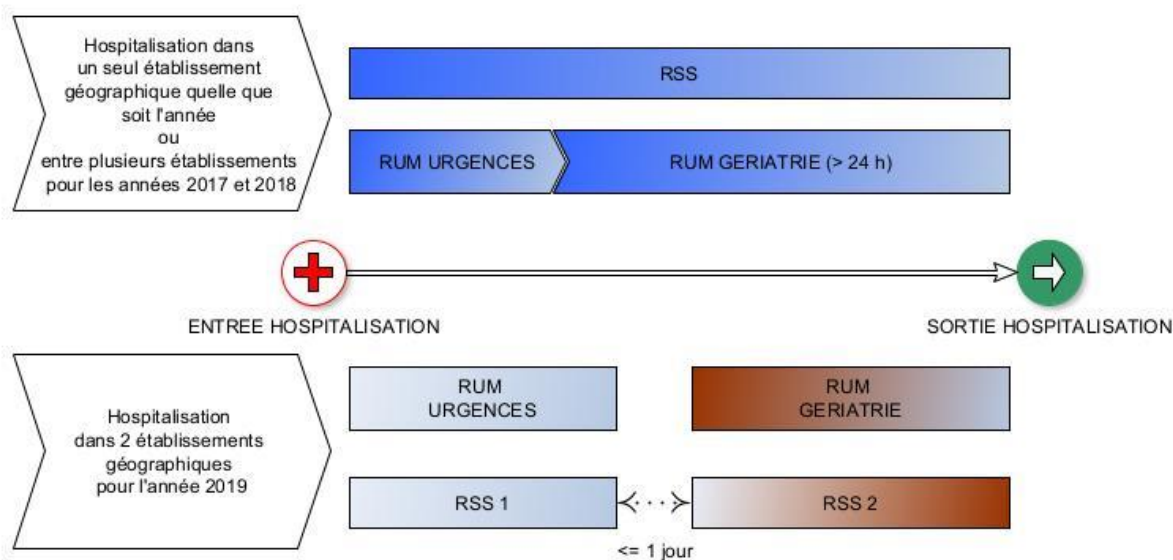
Hospitalisation dans un seul établissement géographique quelle que soit l'année ou entre plusieurs établissements pour les années 2017 et 2018

RSS

RUM URGENCES

RUM GERIATRIE (> 24 h)

ENTREE HOSPITALISATION

SORTIE HOSPITALISATION

Hospitalisation dans 2 établissements géographiques pour l'année 2019

RUM URGENCES

RUM GERIATRIE

RSS 1

RSS 2

<= 1 jour